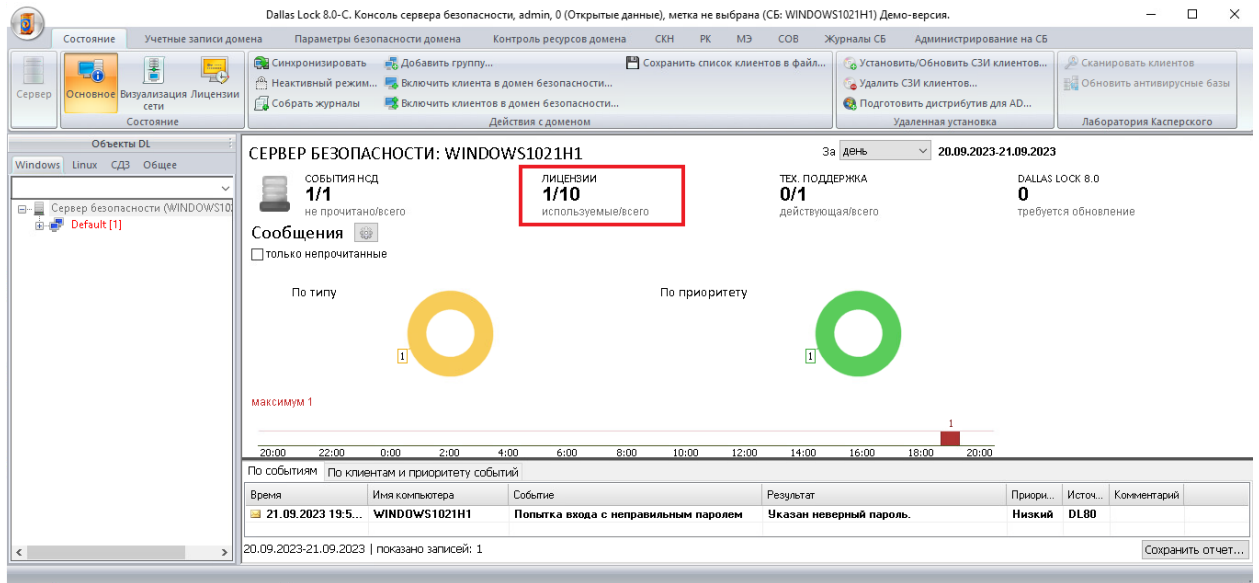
Dallas Lock 8.0-С. Консоль сервера безопасности, admin, 0 (Открытые данные), метка не выбрана (СБ: WINDOWS1021H1) Демо-версия.

Состояние | Учетные записи домена | Параметры безопасности домена | Контроль ресурсов домена | СКН | РК | МЭ | СОВ | Журналы СБ | Администрирование на СБ

Сервер | Основное | Визуализация сети | Лицензии
Состояние

Синхронизировать | Добавить группу... | Сохранить список клиентов в файл...
Неактивный режим... | Включить клиента в домен безопасности...
Собрать журналы | Включить клиентов в домен безопасности...
Действия с доменом

Установить/Обновить СЗИ клиентов...
Удалить СЗИ клиентов...
Подготовить дистрибутив для AD...
Удаленная установка

Сканировать клиентов
Обновить антивирусные базы
Лаборатория Касперского

Объекты DL
Windows | Linux | СДЗ | Общее
Сервер безопасности (WINDOWS10
Default [1]

СЕРВЕР БЕЗОПАСНОСТИ: WINDOWS1021H1
За день 20.09.2023-21.09.2023

СОБЫТИЯ НСД
1/1
не прочитано/всего

ЛИЦЕНЗИИ
1/10
используемые/всего

ТЕХ. ПОДДЕРЖКА
0/1
действующая/всего

DALLAS LOCK 8.0
0
требуется обновление

Сообщения
только непрочитанные

По типу
1

По приоритету
1

максимум 1
1
20:00 22:00 0:00 2:00 4:00 6:00 8:00 10:00 12:00 14:00 16:00 18:00 20:00

По событиям | По клиентам и приоритету событий

| Время | Имя компьютера | Событие | Результат | Приори... | Источ... | Комментарий |
|---|---|---|---|---|---|---|
| 21.09.2023 19:5... | WINDOWS1021H1 | Попытка входа с неправильным паролем | Указан неверный пароль. | Низкий | DL80 | |

20.09.2023-21.09.2023 | показано записей: 1
Сохранить отчет...